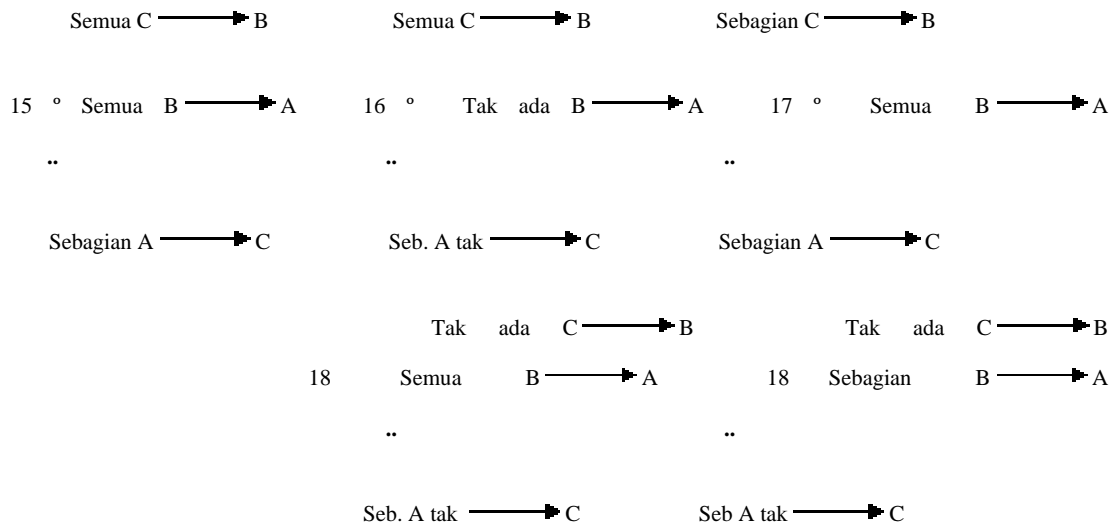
Semua C $\rightarrow$ B

15 º Semua B $\rightarrow$ A

..

Sebagian A $\rightarrow$ C

Semua C $\rightarrow$ B

16 º Tak ada B $\rightarrow$ A

..

Seb. A tak $\rightarrow$ C

Sebagian C $\rightarrow$ B

17 º Semua B $\rightarrow$ A

..

Sebagian A $\rightarrow$ C

Tak ada C $\rightarrow$ B

18 Semua B $\rightarrow$ A

..

Seb. A tak $\rightarrow$ C

Tak ada C $\rightarrow$ B

18 Sebagian B $\rightarrow$ A

..

Seb A tak $\rightarrow$ C